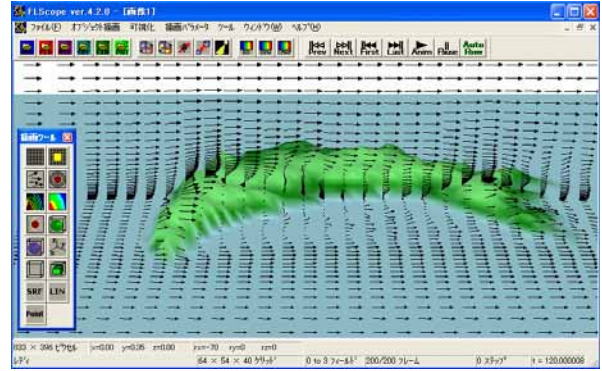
FLScope ver.4.2.0 - [画像1]
ファイル(F) オブジェクト描画 可視化 描画パラメータ ツール ウィンドウ(W) ヘルプ(H)
Prev Next First Last Anim Pause Auto Run
描画ツール
SRF LIN
Point
833 × 396 ピクセル x=0.00 y=0.35 z=0.00 rx=-70 ry=0 rz=0
レディ 64 × 54 × 40 グリッド 0 to 3 フィールド 200/200 フレーム 0 ステップ t = 120.000008